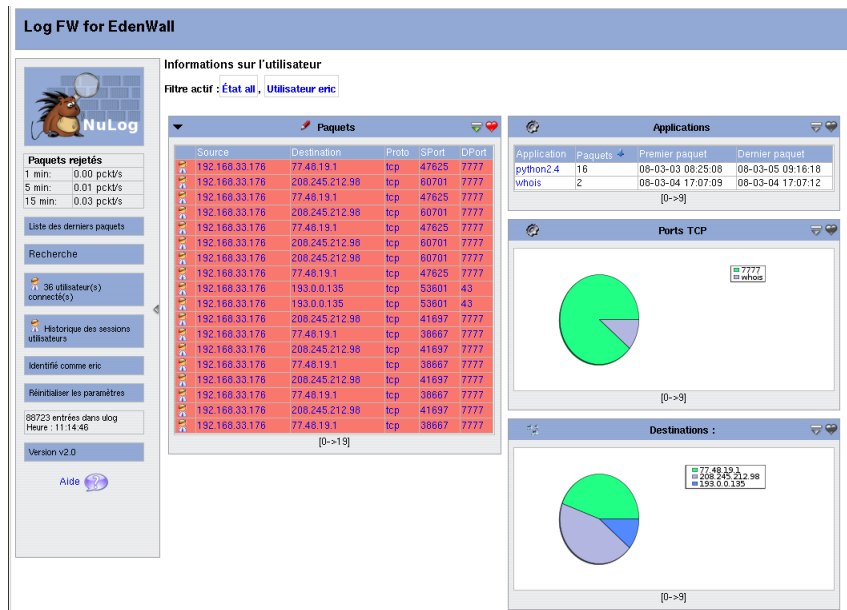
Log FW for EdenWall

NuLog

| Paquets rejetés | |
|---|---|
| 1 min: | 0.00 pckt/s |
| 5 min: | 0.01 pckt/s |
| 15 min: | 0.03 pckt/s |

Liste des derniers paquets

Recherche

36 utilisateur(s) connecté(s)

Historique des sessions utilisateurs

Identifié comme eric

Réinitialiser les paramètres

88723 entrées dans ulog
Heure : 11:14:46

Version v2.0

Aide

Informations sur l'utilisateur

Filtre actif : État all , Utilisateur eric

Paquets

| | Source | Destination | Proto | SPort | DPort |
|---|---|---|---|---|---|
| | 192.168.33.176 | 77.48.19.1 | tcp | 47625 | 7777 |
| | 192.168.33.176 | 208.245.212.98 | tcp | 60701 | 7777 |
| | 192.168.33.176 | 77.48.19.1 | tcp | 47625 | 7777 |
| | 192.168.33.176 | 208.245.212.98 | tcp | 60701 | 7777 |
| | 192.168.33.176 | 77.48.19.1 | tcp | 47625 | 7777 |
| | 192.168.33.176 | 208.245.212.98 | tcp | 60701 | 7777 |
| | 192.168.33.176 | 208.245.212.98 | tcp | 60701 | 7777 |
| | 192.168.33.176 | 77.48.19.1 | tcp | 47625 | 7777 |
| | 192.168.33.176 | 193.0.0.135 | tcp | 53601 | 43 |
| | 192.168.33.176 | 193.0.0.135 | tcp | 53601 | 43 |
| | 192.168.33.176 | 208.245.212.98 | tcp | 41697 | 7777 |
| | 192.168.33.176 | 77.48.19.1 | tcp | 38667 | 7777 |
| | 192.168.33.176 | 208.245.212.98 | tcp | 41697 | 7777 |
| | 192.168.33.176 | 77.48.19.1 | tcp | 38667 | 7777 |
| | 192.168.33.176 | 208.245.212.98 | tcp | 41697 | 7777 |
| | 192.168.33.176 | 77.48.19.1 | tcp | 38667 | 7777 |
| | 192.168.33.176 | 208.245.212.98 | tcp | 41697 | 7777 |
| | 192.168.33.176 | 77.48.19.1 | tcp | 38667 | 7777 |

[0->19]

Applications

| Application | Paquets | Premier paquet | Dernier paquet |
|---|---|---|---|
| python2.4 | 16 | 08-03-03 08:25:08 | 08-03-05 09:16:18 |
| whois | 2 | 08-03-04 17:07:09 | 08-03-04 17:07:12 |

[0->9]

Ports TCP

7777
whois

[0->9]

Destinations :

77.48.19.1
208.245.212.98
193.0.0.135

[0->9]